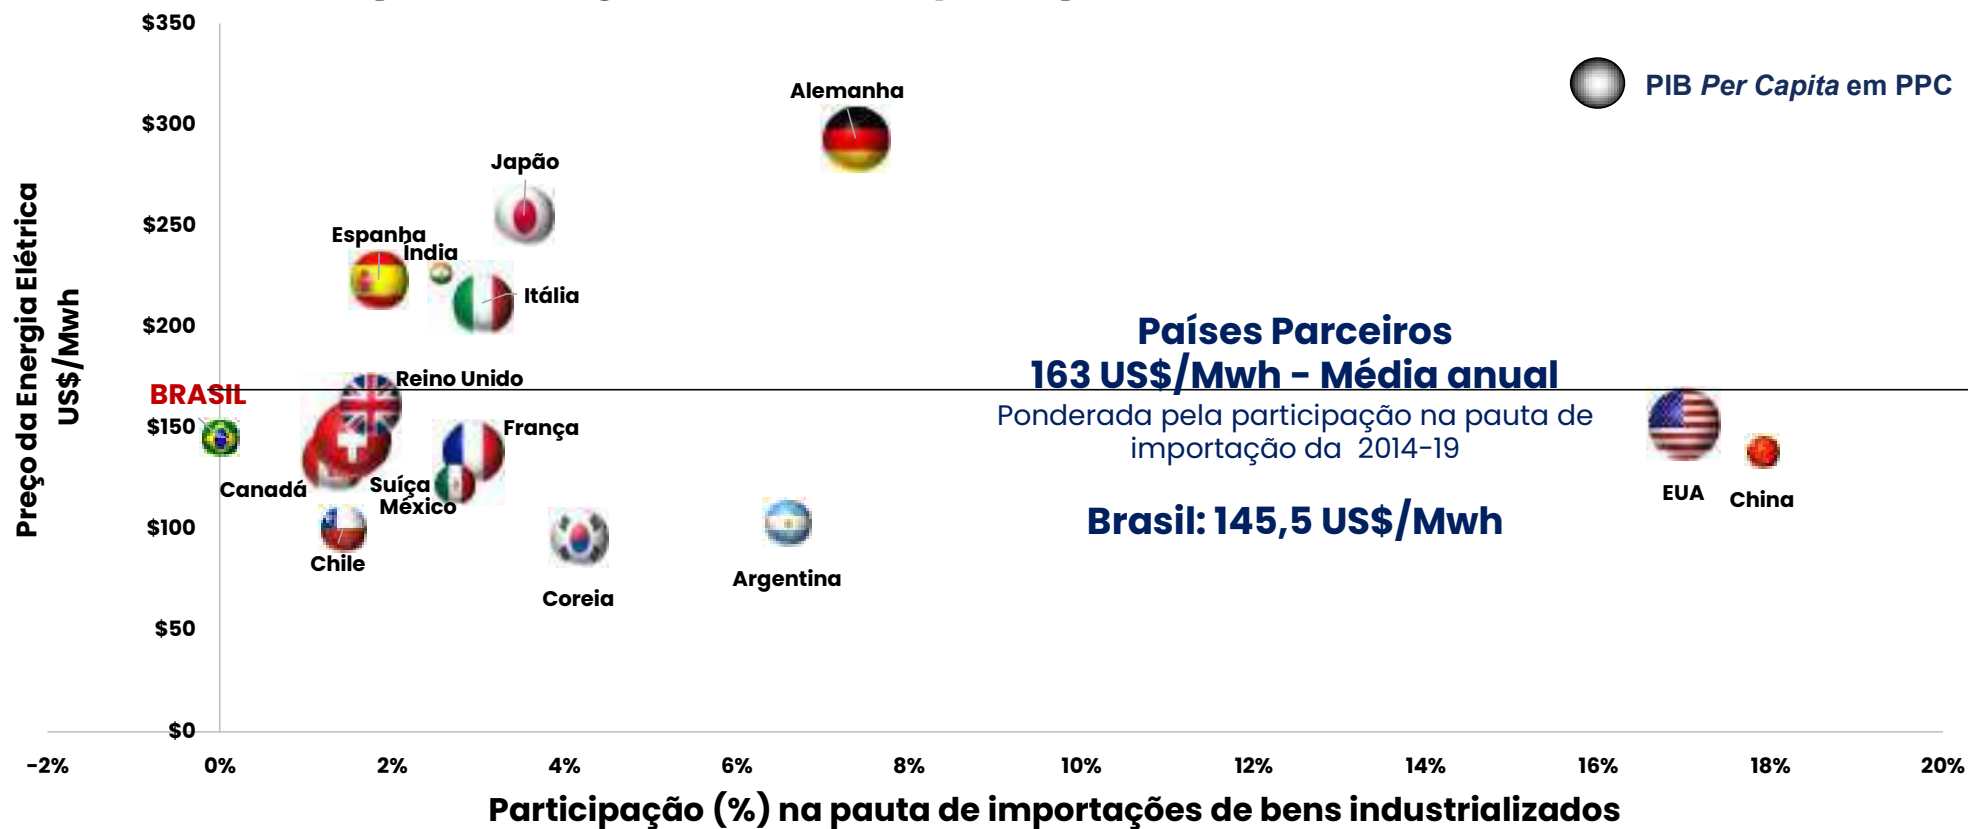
PIB *Per Capita* em PPC

Preço da Energia Elétrica US$/Mwh

$350
$300
$250
$200
$150
$100
$50
$0

Alemanha
Japão
Espanha
Índia
Itália
Reino Unido
BRASIL
França
Canadá
Suíça
México
Chile
Coreia
Argentina
EUA
China

Países Parceiros
163 US$/Mwh - Média anual
Ponderada pela participação na pauta de importação da 2014-19

Brasil: 145,5 US$/Mwh

-2%
0%
2%
4%
6%
8%
10%
12%
14%
16%
18%
20%

Participação (%) na pauta de importações de bens industrializados